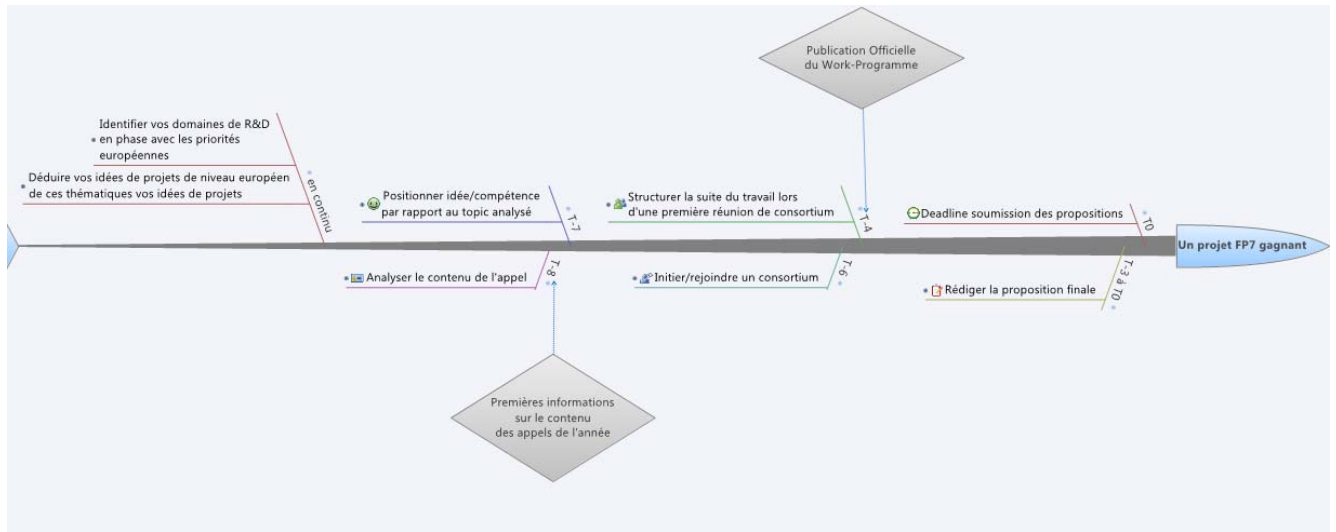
Publication Officielle du Work-Programme

Identifier vos domaines de R&D en phase avec les priorités européennes

Déduire vos idées de projets de niveau européen de ces thématiques vos idées de projets

en continu

Positionner idée/compétence par rapport au topic analysé

T-7

Structurer la suite du travail lors d'une première réunion de consortium

T-4

Deadline soumission des propositions

T0

Un projet FP7 gagnant

Analyser le contenu de l'appel

T-8

Initier/rejoindre un consortium

T-6

Rédiger la proposition finale

T-3 à T0

Premières informations sur le contenu des appels de l'année